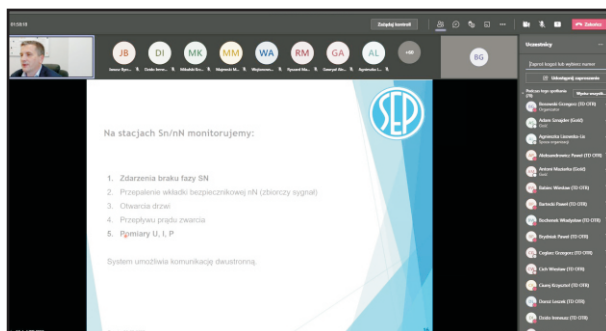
01:58:18

Zażądaj kontroli

Zakończ

JB DI MK MM WA RM GA AL +80

BG

Uczestnicy

Zaproś kogoś lub wybierz numer

Udostępnij zaproszenie

Wycisz wszystkich

Na stacjach Sn/nN monitorujemy:

1. Zdarzenia braku fazy SN
2. Przepalenie wkładki bezpiecznikowej nN (zbiorczy sygnał)
3. Otwarcia drzwi
4. Przepływu prądu zwarcia
5. Pomiary U, I, P

System umożliwia komunikację dwustronną.

SEP

Borowiak Grzegorz (TD OTR)
Organizator

Adam Gregier (Gość)

Agnieszka Lewocka-Liu
Spoza organizacji

Aleksandrowicz Paweł (TD OTR)

Antoni Maciurba (Gość)

Balans Wiesław (TD OTR)

Bartecki Paweł (TD OTR)

Bochenek Władysław (TD OTR)

Brydniak Paweł (TD OTR)

Cegłarz Grzegorz (TD OTR)

Cich Wiesław (TD OTR)

Czerny Krzysztof (TD OTR)

Dawid Łowicki (TD OTR)

Dziuba Tomasz (TD OTR)